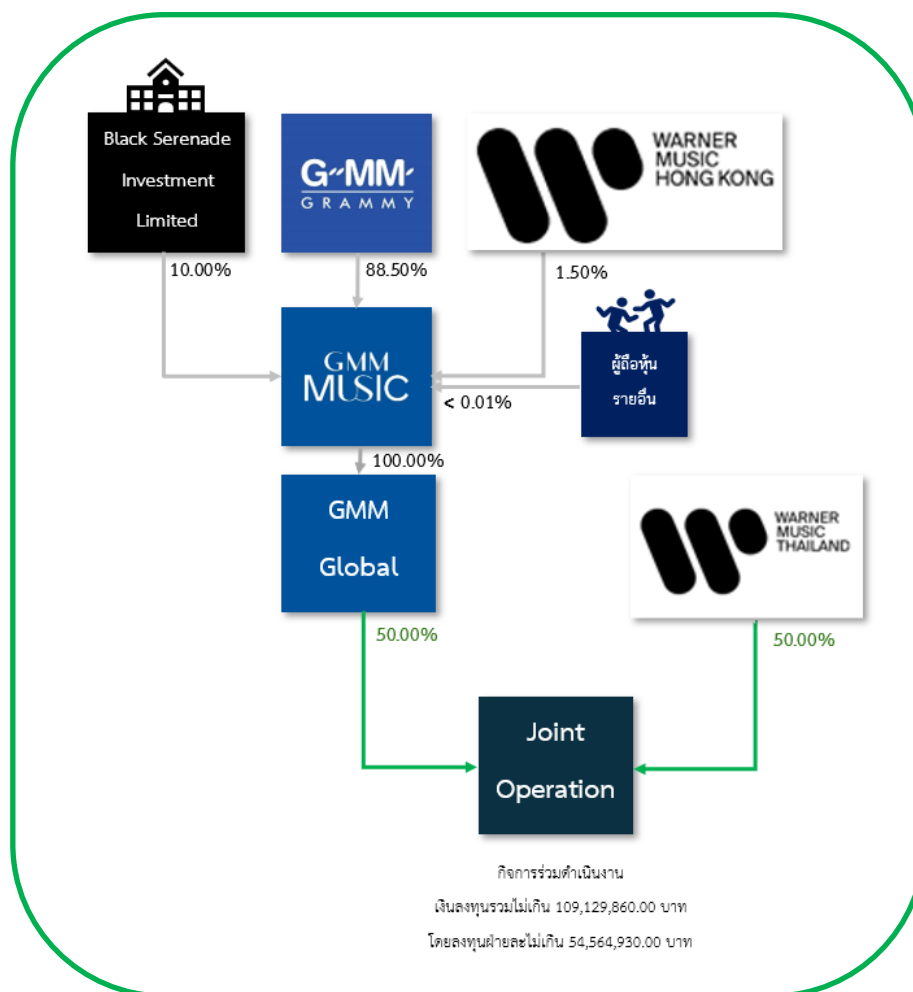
Black Serenade Investment Limited

G-MM GRAMMY

WARNER MUSIC HONG KONG

10.00%

88.50%

1.50%

GMM MUSIC

ผู้ถือหุ้นรายอื่น

< 0.01%

100.00%

GMM Global

WARNER MUSIC THAILAND

50.00%

50.00%

Joint Operation

กิจการร่วมดำเนินงาน

เงินลงทุนรวมไม่เกิน 109,129,860.00 บาท

โดยลงทุนฝ่ายละไม่เกิน 54,564,930.00 บาท